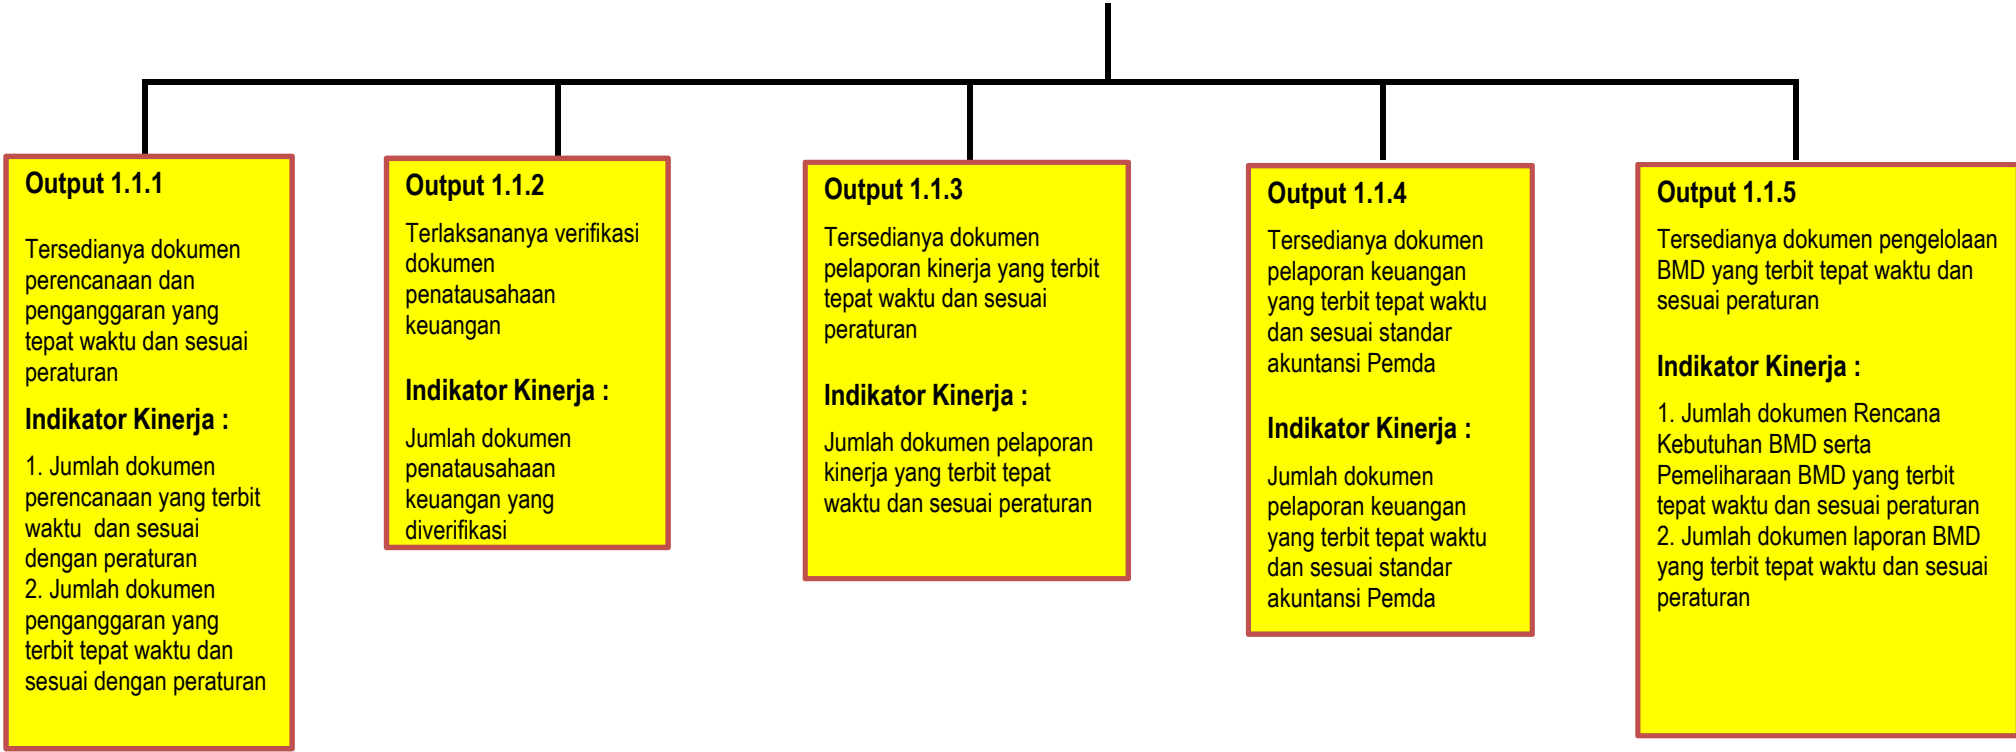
Output 1.1.1

Tersedianya dokumen perencanaan dan penganggaran yang tepat waktu dan sesuai peraturan

Indikator Kinerja :

1. Jumlah dokumen perencanaan yang terbit waktu dan sesuai dengan peraturan
2. Jumlah dokumen penganggaran yang terbit tepat waktu dan sesuai dengan peraturan

Output 1.1.2

Terlaksananya verifikasi dokumen penatausahaan keuangan

Indikator Kinerja :

Jumlah dokumen penatausahaan keuangan yang diverifikasi

Output 1.1.3

Tersedianya dokumen pelaporan kinerja yang terbit tepat waktu dan sesuai peraturan

Indikator Kinerja :

Jumlah dokumen pelaporan kinerja yang terbit tepat waktu dan sesuai peraturan

Output 1.1.4

Tersedianya dokumen pelaporan keuangan yang terbit tepat waktu dan sesuai standar akuntansi Pemda

Indikator Kinerja :

Jumlah dokumen pelaporan keuangan yang terbit tepat waktu dan sesuai standar akuntansi Pemda

Output 1.1.5

Tersedianya dokumen pengelolaan BMD yang terbit tepat waktu dan sesuai peraturan

Indikator Kinerja :

1. Jumlah dokumen Rencana Kebutuhan BMD serta Pemeliharaan BMD yang terbit tepat waktu dan sesuai peraturan
2. Jumlah dokumen laporan BMD yang terbit tepat waktu dan sesuai peraturan